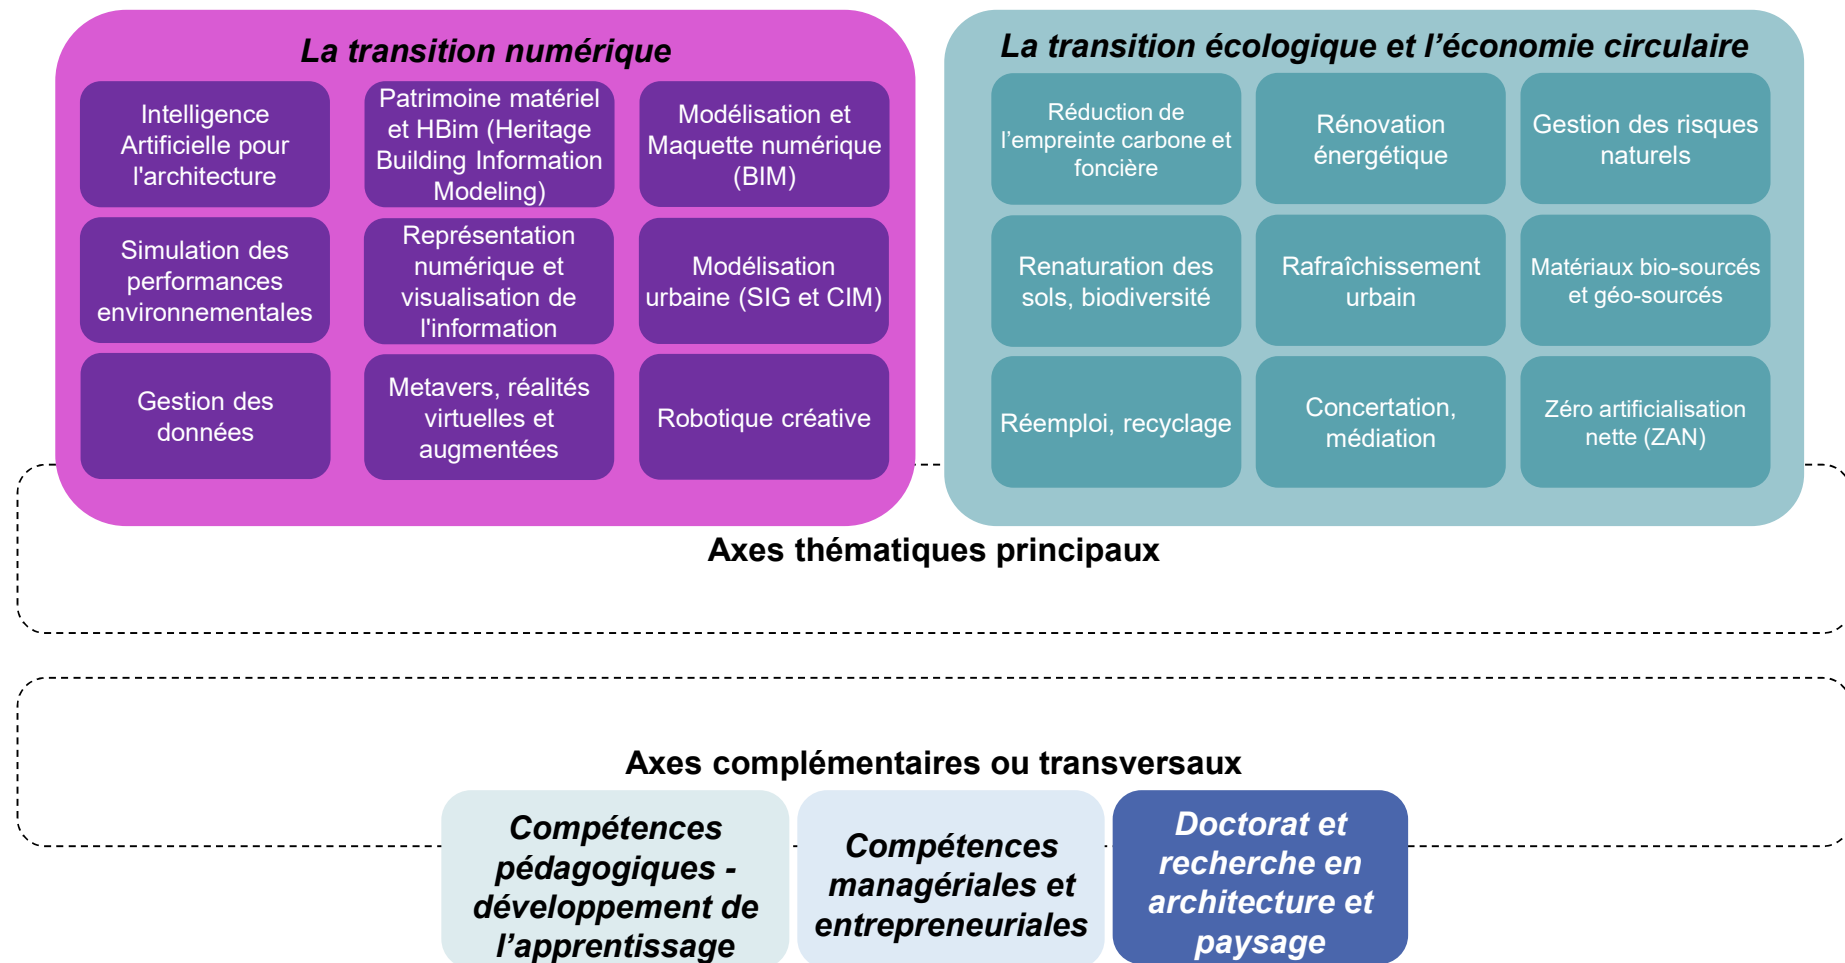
La transition numérique

Intelligence Artificielle pour l'architecture

Patrimoine matériel et HBim (Heritage Building Information Modeling)

Modélisation et Maquette numérique (BIM)

Simulation des performances environnementales

Représentation numérique et visualisation de l'information

Modélisation urbaine (SIG et CIM)

Gestion des données

Metavers, réalités virtuelles et augmentées

Robotique créative

La transition écologique et l’économie circulaire

Réduction de l’empreinte carbone et foncière

Rénovation énergétique

Gestion des risques naturels

Renaturation des sols, biodiversité

Rafraîchissement urbain

Matériaux bio-sourcés et géo-sourcés

Réemploi, recyclage

Concertation, médiation

Zéro artificialisation nette (ZAN)

Axes thématiques principaux

Axes complémentaires ou transversaux

Compétences pédagogiques - développement de l’apprentissage

Compétences managériales et entrepreneuriales

Doctorat et recherche en architecture et paysage